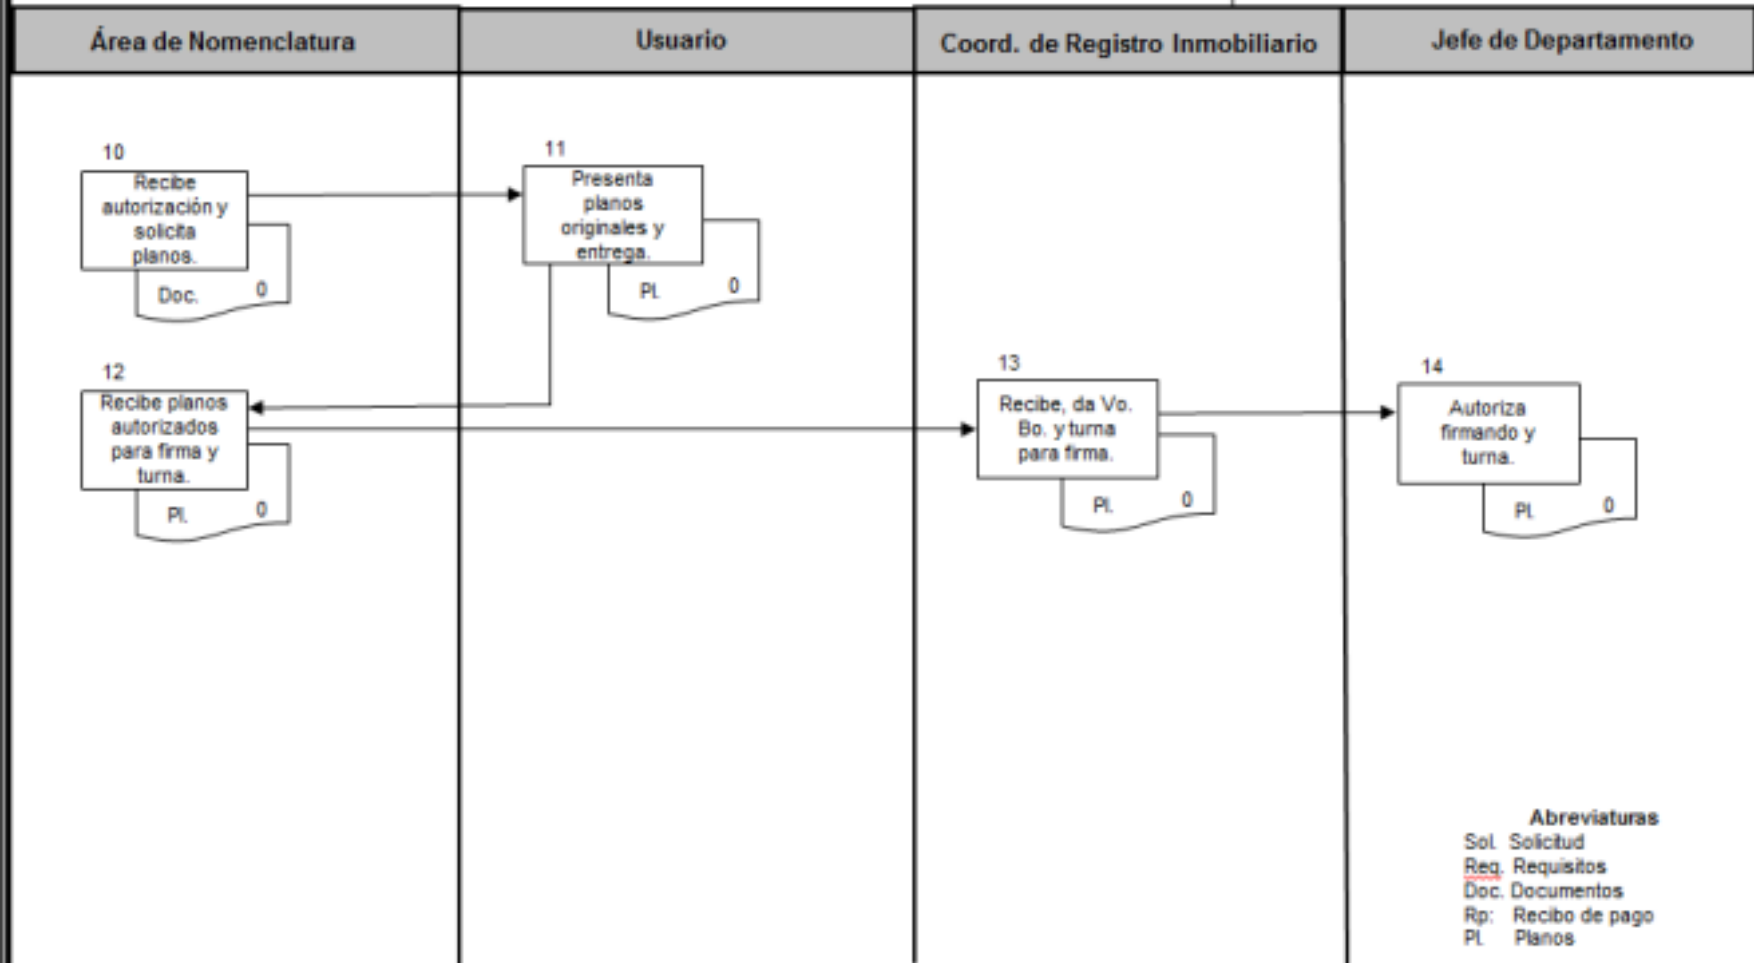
| Área de Nomenclatura | Usuario | Coord. de Registro Inmobiliario | Jefe de Departamento |
|---|---|---|---|

10
Recibe autorización y solicita planos.
Doc. 0

11
Presenta planos originales y entrega.
Pl. 0

12
Recibe planos autorizados para firma y turna.
Pl. 0

13
Recibe, da Vo. Bo. y turna para firma.
Pl. 0

14
Autoriza firmando y turna.
Pl. 0

Abreviaturas
Sol. Solicitud
Req. Requisitos
Doc. Documentos
Rp: Recibo de pago
Pl. Planos